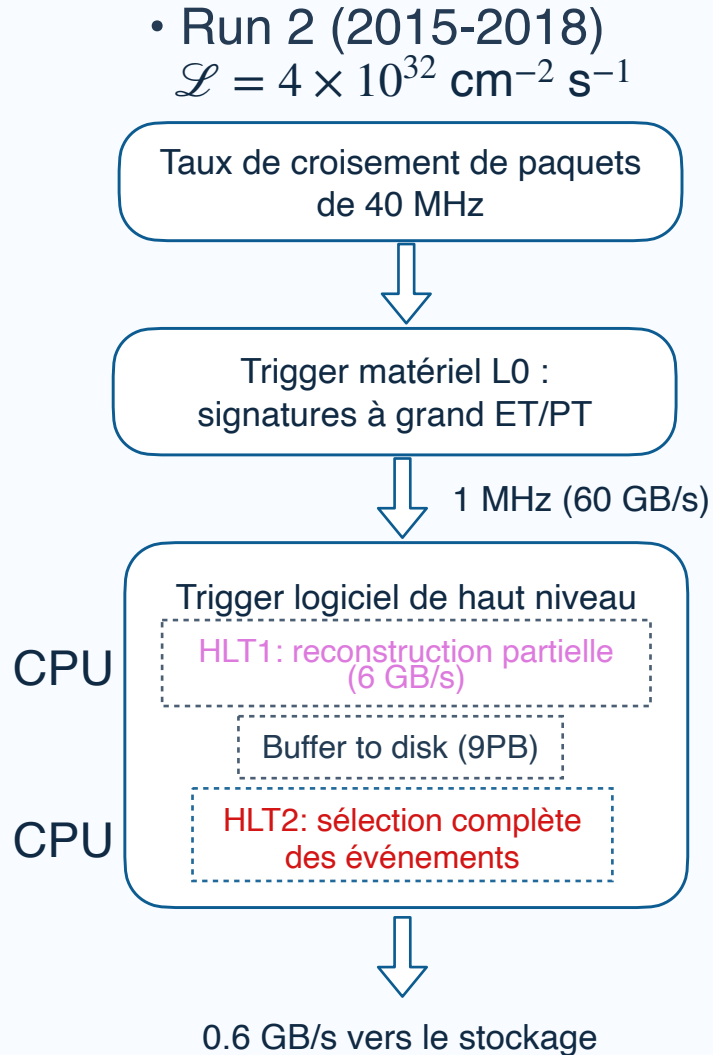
• Run 2 (2015-2018)
$\mathscr{L} = 4 \times 10^{32}$ cm$^{-2}$ s$^{-1}$

Taux de croisement de paquets de 40 MHz

Trigger matériel L0 : signatures à grand ET/PT

1 MHz (60 GB/s)

Trigger logiciel de haut niveau

CPU

HLT1: reconstruction partielle (6 GB/s)

Buffer to disk (9PB)

CPU

HLT2: sélection complète des événements

0.6 GB/s vers le stockage